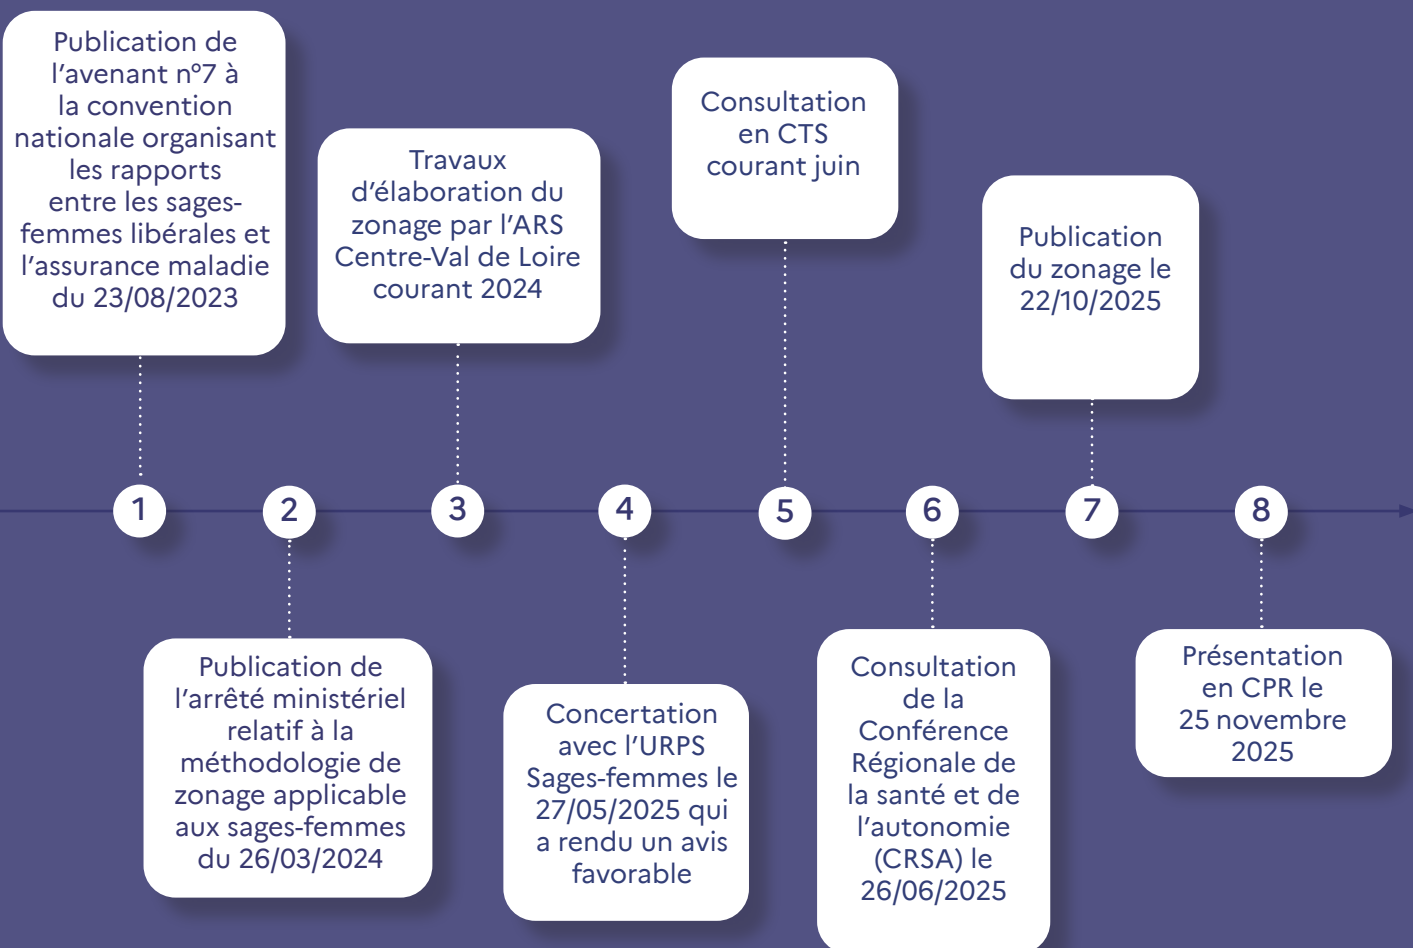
Publication de l’avenant n°7 à la convention nationale organisant les rapports entre les sages-femmes libérales et l’assurance maladie du 23/08/2023

Travaux d’élaboration du zonage par l’ARS Centre-Val de Loire courant 2024

Consultation en CTS courant juin

Publication du zonage le 22/10/2025

1

2

3

4

5

6

7

8

Publication de l’arrêté ministériel relatif à la méthodologie de zonage applicable aux sages-femmes du 26/03/2024

Concertation avec l’URPS Sages-femmes le 27/05/2025 qui a rendu un avis favorable

Consultation de la Conférence Régionale de la santé et de l’autonomie (CRSA) le 26/06/2025

Présentation en CPR le 25 novembre 2025